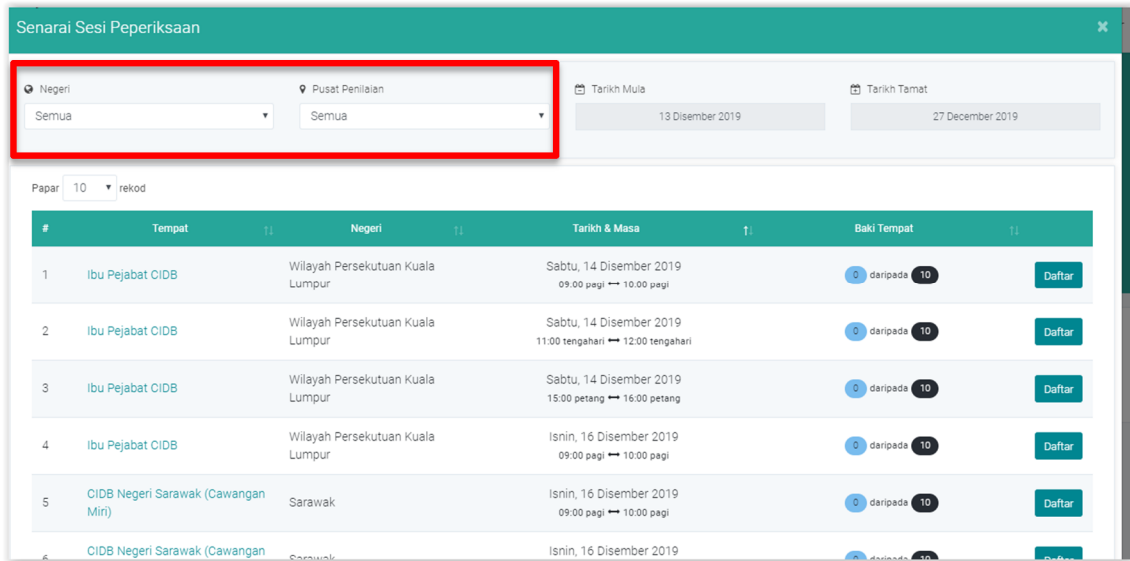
Senarai Sesi Peperiksaan ×

Negeri
Semua

Pusat Penilaian
Semua

Tarikh Mula
13 Disember 2019

Tarikh Tamat
27 December 2019

Papar 10 rekod

| # | Tempat | Negeri | Tarikh & Masa | Baki Tempat | |
|---|---|---|---|---|---|
| 1 | Ibu Pejabat CIDB | Wilayah Persekutuan Kuala Lumpur | Sabtu, 14 Disember 2019 09:00 pagi ⟷ 10:00 pagi | 0 daripada 10 | Daftar |
| 2 | Ibu Pejabat CIDB | Wilayah Persekutuan Kuala Lumpur | Sabtu, 14 Disember 2019 11:00 tengahari ⟷ 12:00 tengahari | 0 daripada 10 | Daftar |
| 3 | Ibu Pejabat CIDB | Wilayah Persekutuan Kuala Lumpur | Sabtu, 14 Disember 2019 15:00 petang ⟷ 16:00 petang | 0 daripada 10 | Daftar |
| 4 | Ibu Pejabat CIDB | Wilayah Persekutuan Kuala Lumpur | Isnin, 16 Disember 2019 09:00 pagi ⟷ 10:00 pagi | 0 daripada 10 | Daftar |
| 5 | CIDB Negeri Sarawak (Cawangan Miri) | Sarawak | Isnin, 16 Disember 2019 09:00 pagi ⟷ 10:00 pagi | 0 daripada 10 | Daftar |
| 6 | CIDB Negeri Sarawak (Cawangan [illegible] | Sarawak | Isnin, 16 Disember 2019 | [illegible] daripada 10 | Daftar |